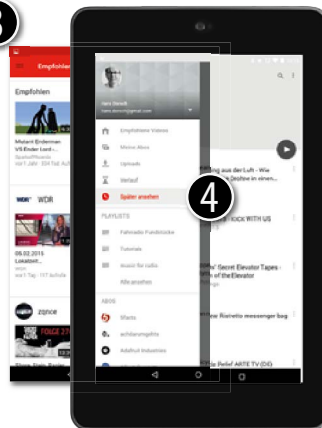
3

Empfohlen

Empfohlen

Mutant Enderman
VS Ender Lord -

WDR

06.02.2015
Lokalzeit

zpnce

Hans Donath

Empfohlene Videos
Meine Abos
Uploads
Verlauf
Später ansehen

4

PLAYLISTS
Fahrrado Fundstücke
Tutorials
music for radio
Alle ansehen

ABOS

ung aus der Luft - Wie
ufnahmen... in einem...

KICK WITH US

s' Secret Elevator Tapes -
of the Elevator

new Richetto messenger bag